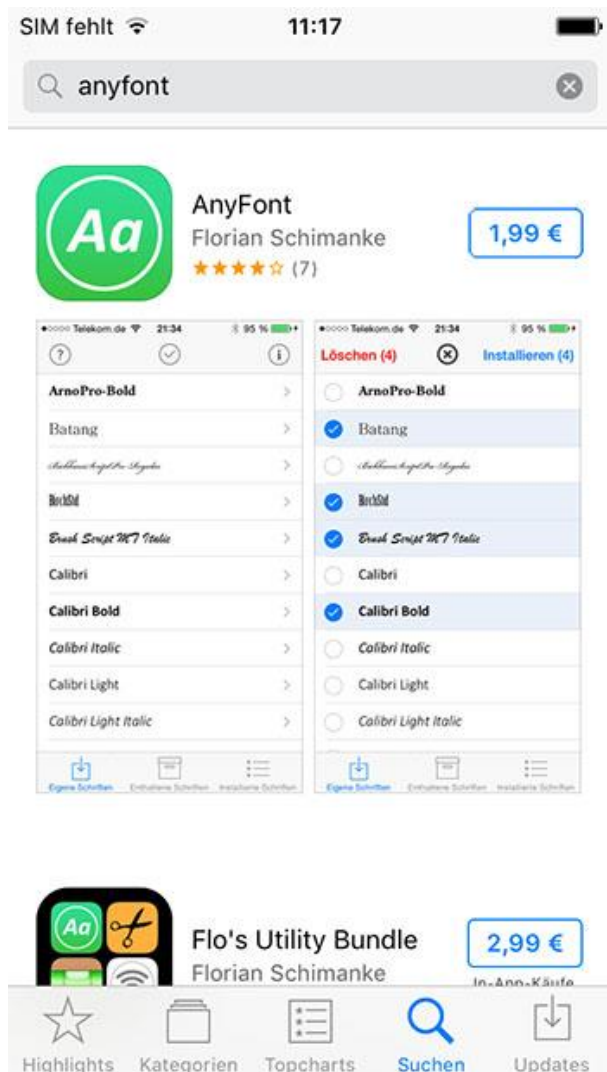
SIM fehlt 11:17

anyfont

Aa

AnyFont
Florian Schimanke
★★★★☆ (7)

1,99 €

Telekom.de 21:34 95 %

ArnoPro-Bold
Batang
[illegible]
BeckStd
Brush Script MT Italic
Calibri
Calibri Bold
Calibri Italic
Calibri Light
Calibri Light Italic

Eigene Schriften Enthaltene Schriften Installierte Schriften

Telekom.de 21:34 95 %

Löschen (4) Installieren (4)

ArnoPro-Bold
Batang
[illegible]
BeckStd
Brush Script MT Italic
Calibri
Calibri Bold
Calibri Italic
Calibri Light
Calibri Light Italic

Eigene Schriften Enthaltene Schriften Installierte Schriften

Aa

Flo's Utility Bundle
Florian Schimanke

2,99 €
In-App-Käufe

Highlights Kategorien Topcharts Suchen Updates